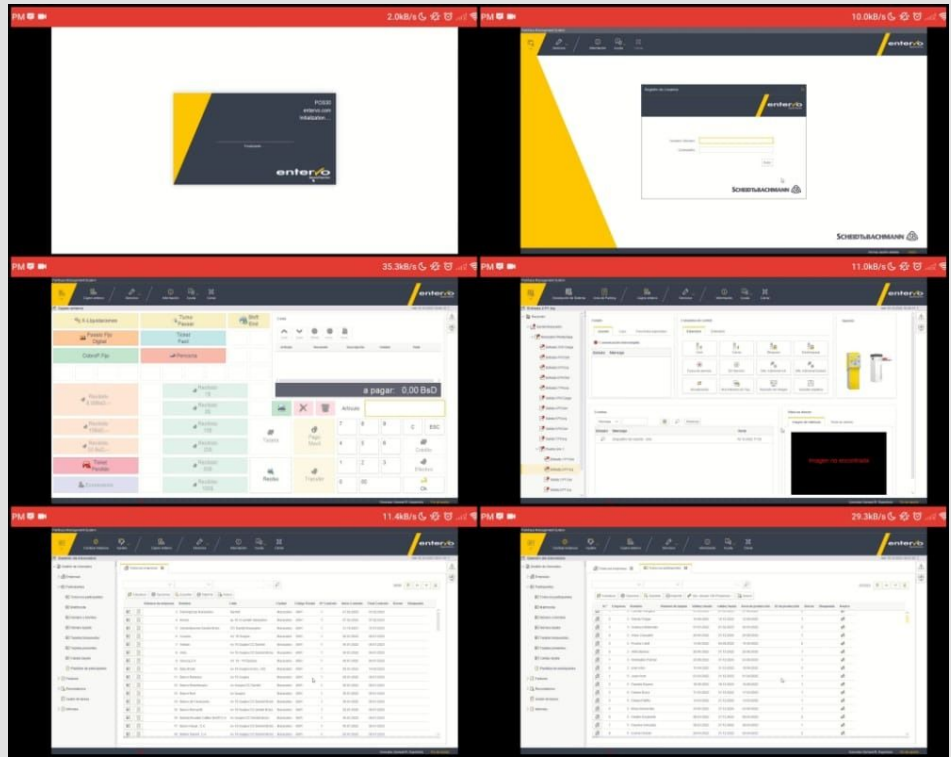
PM 2.0kB/s
POS00
entervo.com
Initializator...
entervo

PM 10.0kB/s
entervo
Registro de Usuario
entervo
SCHEIDT&BACHMANN
Aceptar
SCHEIDT&BACHMANN

PM 35.3kB/s
entervo
Liquidaciones
Tickets Pasear
Shift End
Pseudo Pip Digital
Ticket Pasei
Cobro P Pip
Pernocta
a pagar: 0.00 BsD
Artículo
ESC
Tarjeta
Pago Manual
Crédito
Efectivo
Recibo
Transfer
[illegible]

PM 11.0kB/s
entervo
Imagen no disponible

PM 11.4kB/s
entervo
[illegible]

PM 29.3kB/s
entervo
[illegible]